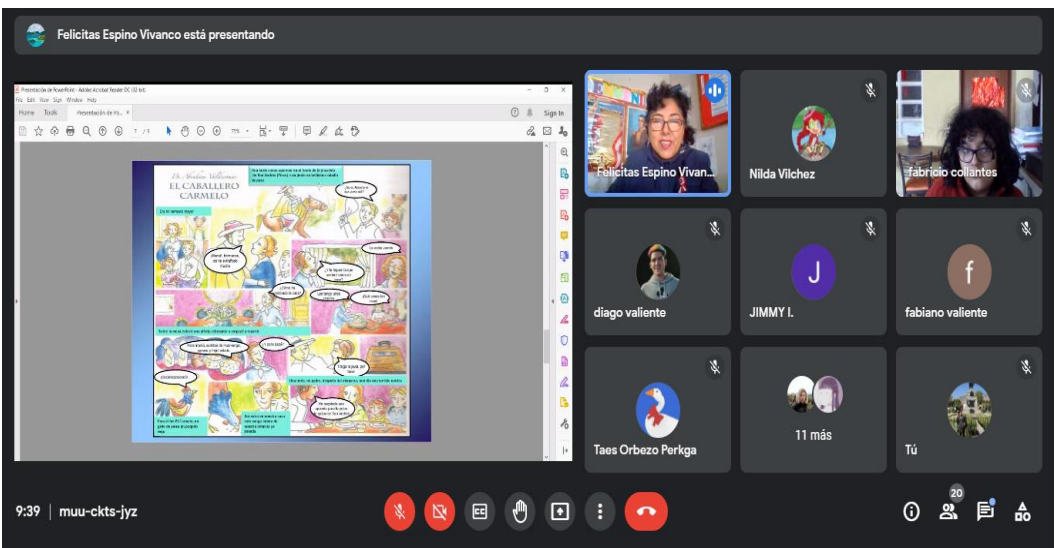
Felicitas Espino Vivanco está presentando

Presentación de PowerPoint - Adobe Acrobat Reader DC (32-bit)

File Edit View Sign Window Help

Home Tools Presentación de Po... ×

Sign In

Dr. Abraham Valdelomar

EL CABALLERO CARMELO

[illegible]

Felicitas Espino Vivan...

Nilda Vilchez

fabricio collantes

diago valiente

JIMMY I.

fabiano valiente

Taes Orbezo Perkga

11 más

Tú

9:39 | muu-ckts-jyz

20